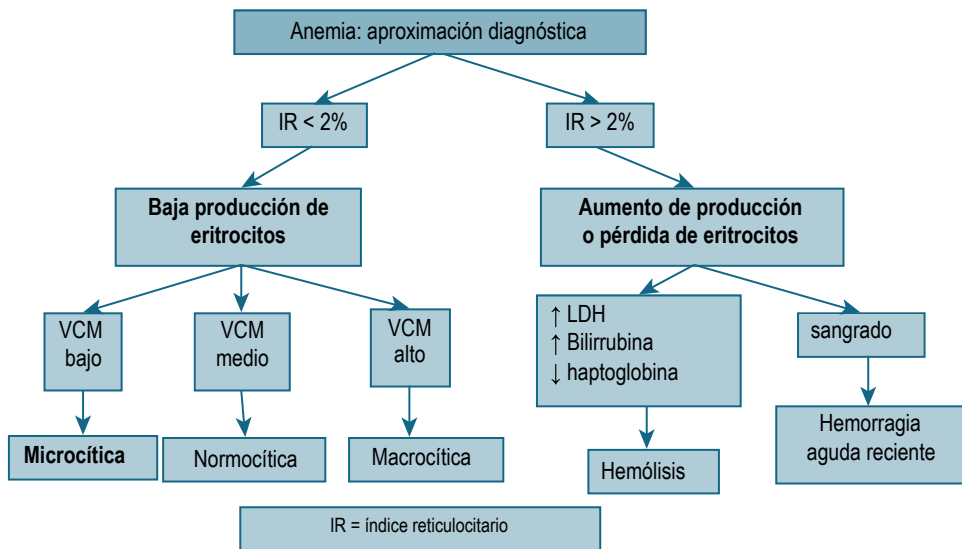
Anemia: aproximación diagnóstica

IR < 2%

IR > 2%

**Baja producción de eritrocitos**

**Aumento de producción o pérdida de eritrocitos**

VCM bajo

VCM medio

VCM alto

↑ LDH
↑ Bilirrubina
↓ haptoglobina

sangrado

**Microcítica**

Normocítica

Macrocítica

Hemólisis

Hemorragia aguda reciente

IR = índice reticulocitario